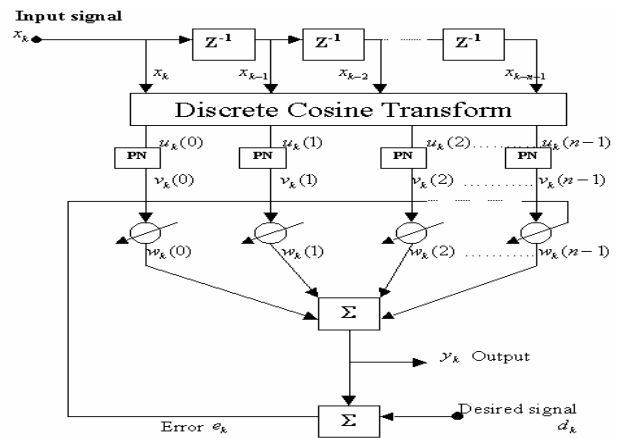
Input signal

$x_k$

$Z^{-1}$

$Z^{-1}$

$Z^{-1}$

$x_k$

$x_{k-1}$

$x_{k-2}$

$x_{k-n+1}$

Discrete Cosine Transform

$u_k(0)$

$u_k(1)$

$u_k(2)$

$u_k(n-1)$

PN

PN

PN

PN

$v_k(0)$

$v_k(1)$

$v_k(2)$

$v_k(n-1)$

$w_k(0)$

$w_k(1)$

$w_k(2)$

$w_k(n-1)$

$\Sigma$

$y_k$ Output

$\Sigma$

Error $e_k$

Desired signal

$d_k$